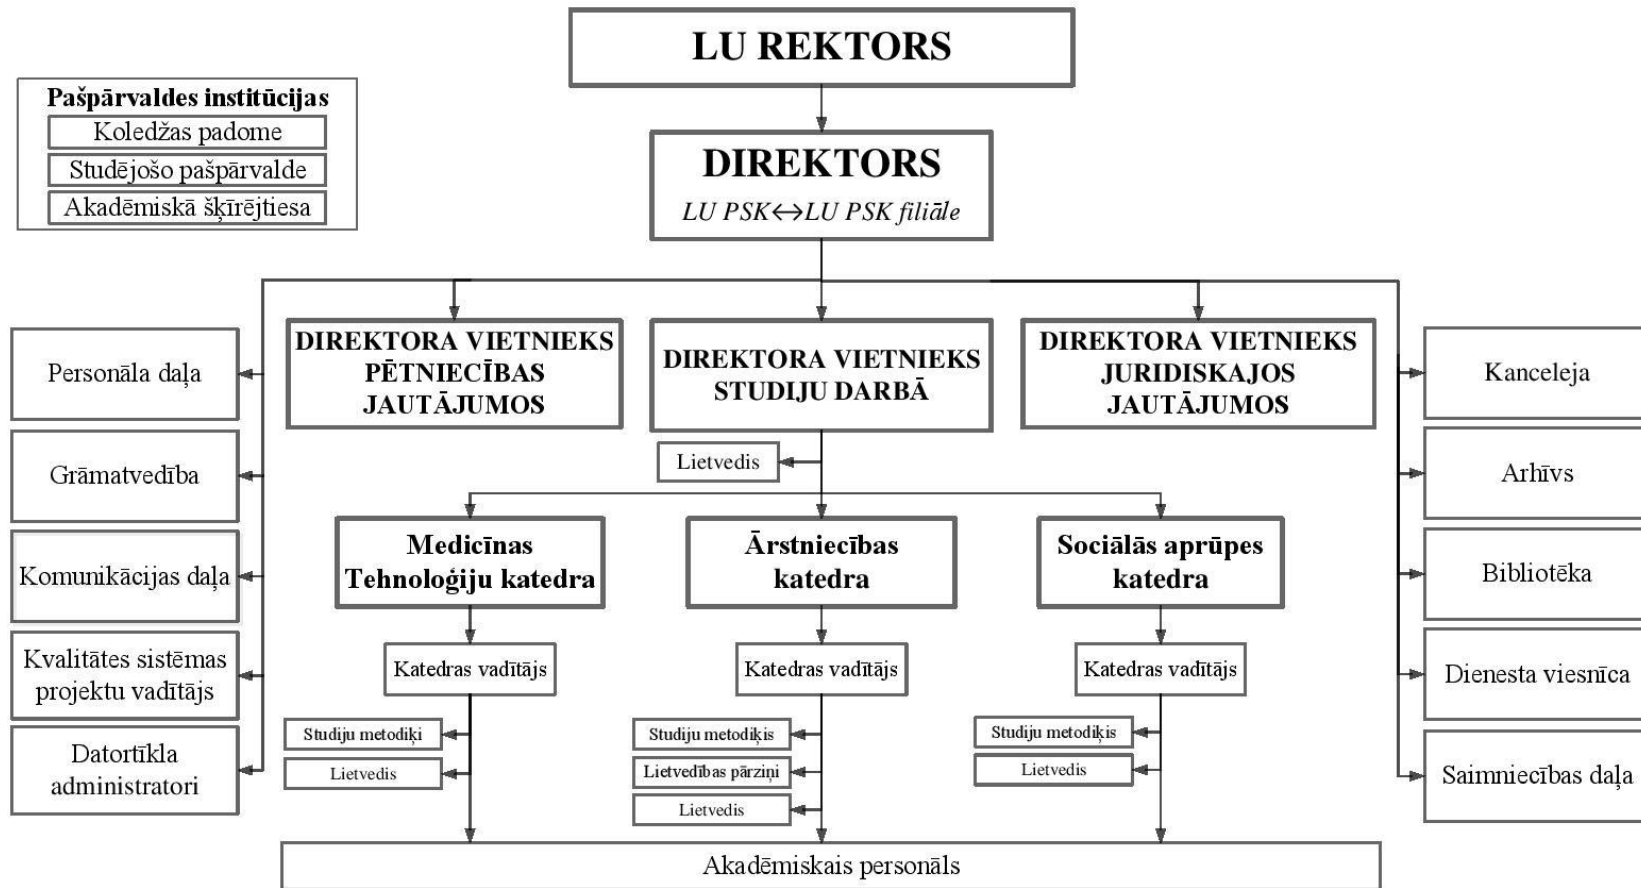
LU REKTORS

Pašpārvaldes institūcijas
Koledžas padome
Studējošo pašpārvalde
Akadēmiskā šķīrējtiesa

DIREKTORS
LU PSK↔LU PSK filiāle

Personāla daļa
Grāmatvedība
Komunikācijas daļa
Kvalitātes sistēmas projektu vadītājs
Datortīkla administratori

DIREKTORA VIETNIEKS PĒTNIECĪBAS JAUTĀJUMOS

DIREKTORA VIETNIEKS STUDIJU DARBĀ

DIREKTORA VIETNIEKS JURIDISKAJOS JAUTĀJUMOS

Kanceleja
Arhīvs
Bibliotēka
Dienesta viesnīca
Saimniecības daļa

Lietvedis

Medicīnas Tehnoloģiju katedra
Katedras vadītājs
Studiju metodiķi
Lietvedis

Ārstniecības katedra
Katedras vadītājs
Studiju metodiķis
Lietvedības pārziņi
Lietvedis

Sociālās aprūpes katedra
Katedras vadītājs
Studiju metodiķis
Lietvedis

Akadēmiskais personāls